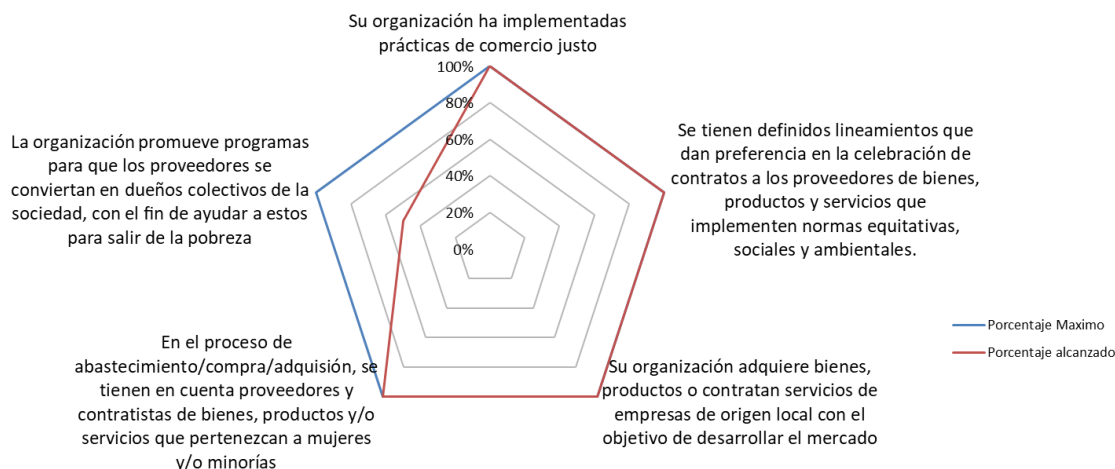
Su organización ha implementadas prácticas de comercio justo

100%
80%
60%
40%
20%
0%

Se tienen definidos lineamientos que dan preferencia en la celebración de contratos a los proveedores de bienes, productos y servicios que implementen normas equitativas, sociales y ambientales.

Su organización adquiere bienes, productos o contratan servicios de empresas de origen local con el objetivo de desarrollar el mercado

En el proceso de abastecimiento/compra/adquisión, se tienen en cuenta proveedores y contratistas de bienes, productos y/o servicios que pertenezcan a mujeres y/o minorías

La organización promueve programas para que los proveedores se conviertan en dueños colectivos de la sociedad, con el fin de ayudar a estos para salir de la pobreza

Porcentaje Maximo
Porcentaje alcanzado